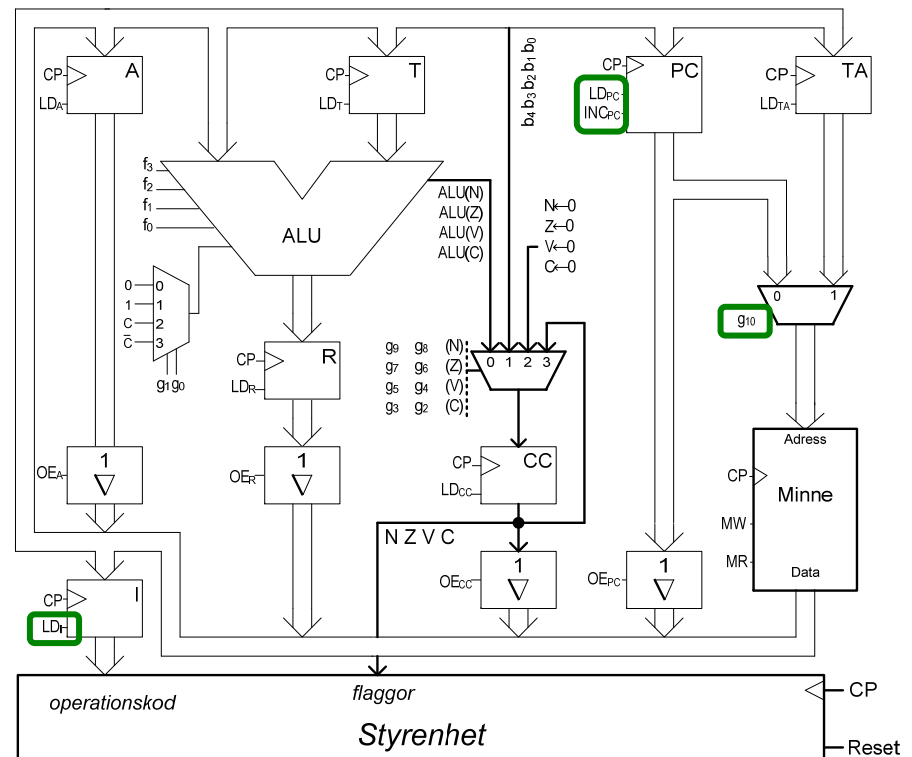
CP
A
LD$_A$
CP
T
LD$_T$
$b_4\,b_3\,b_2\,b_1\,b_0$
CP
PC
LD$_{PC}$
INC$_{PC}$
CP
TA
LD$_{TA}$
$f_3$
$f_2$
$f_1$
$f_0$
ALU
ALU(N)
ALU(Z)
ALU(V)
ALU(C)
N←0
Z←0
V←0
C←0
0 0
1 1
C 2
$\overline{C}$ 3
$g_1\,g_0$
0
1
$g_{10}$
CP
R
LD$_R$
$g_9$ $g_8$ (N)
$g_7$ $g_6$ (Z)
$g_5$ $g_4$ (V)
$g_3$ $g_2$ (C)
0 1 2 3
Adress
CP
Minne
MW
MR
Data
OE$_A$
1
OE$_R$
1
CP
CC
LD$_{CC}$
N Z V C
OE$_{CC}$
1
OE$_{PC}$
1
CP
I
LD$_I$
operationskod
flaggor
CP
Styrenhet
Reset